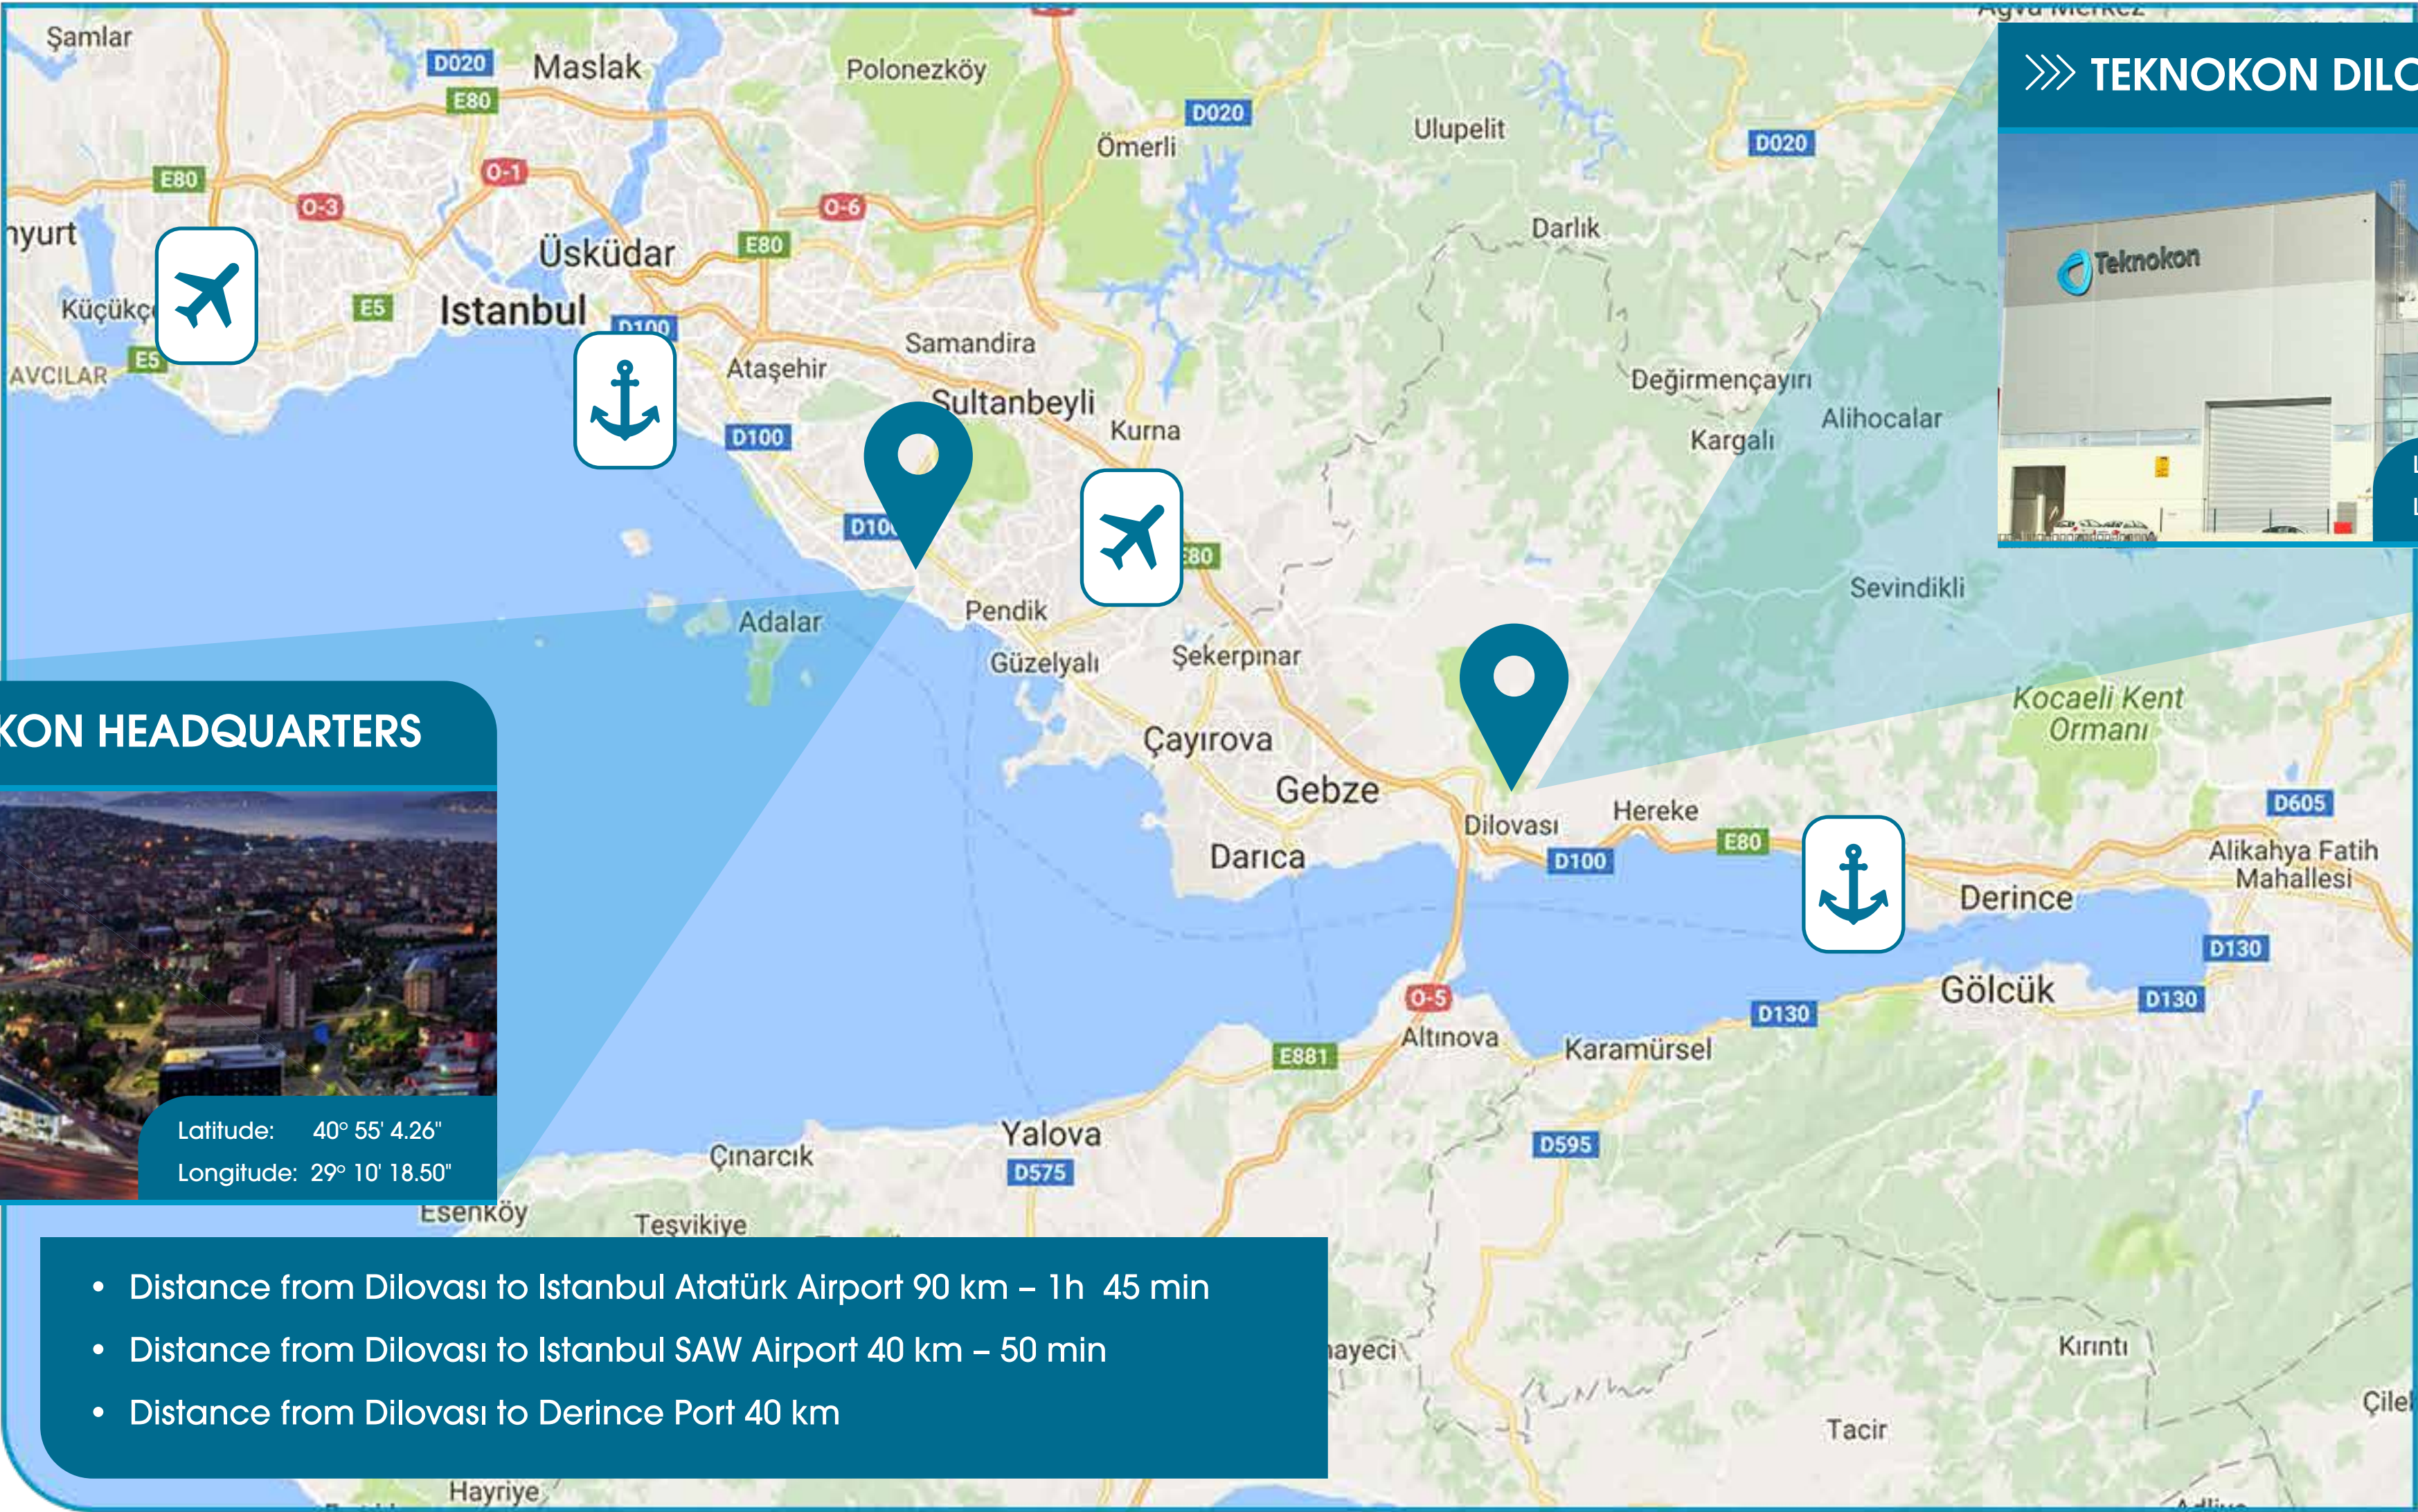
Şamlar
D020
E80
Maslak
Polonezköy
D020
Ömerli
Ulupelit
D020
E80
O-1
O-3
O-6
nyurt
Üsküdar
E80
Darlık
Küçükç
E5
Istanbul
D100
E5
AVCILAR
Samandira
Ataşehir
Sultanbeyli
Değirmençayırı
Alihocalar
Kurna
Kargalı
D100
D10
E80
Adalar
Pendik
Sevindikli
Güzelyalı
Şekerpınar
KON HEADQUARTERS
Çayırova
Kocaeli Kent Ormanı
Gebze
Dilovası
Hereke
D605
E80
Darıca
D100
Alikahya Fatih Mahallesi
Derince
D130
O-5
Gölcük
D130
D130
Altınova
E881
Karamürsel
Latitude: 40° 55' 4.26"
Longitude: 29° 10' 18.50"
Yalova
D595
Çınarcık
D575
Esenköy
Teşvikiye
»» TEKNOKON DILO
Teknokon
• Distance from Dilovası to Istanbul Atatürk Airport 90 km – 1h 45 min
• Distance from Dilovası to Istanbul SAW Airport 40 km – 50 min
• Distance from Dilovası to Derince Port 40 km
ayeci
Kırıntı
Çilel
Tacir
Hayriye